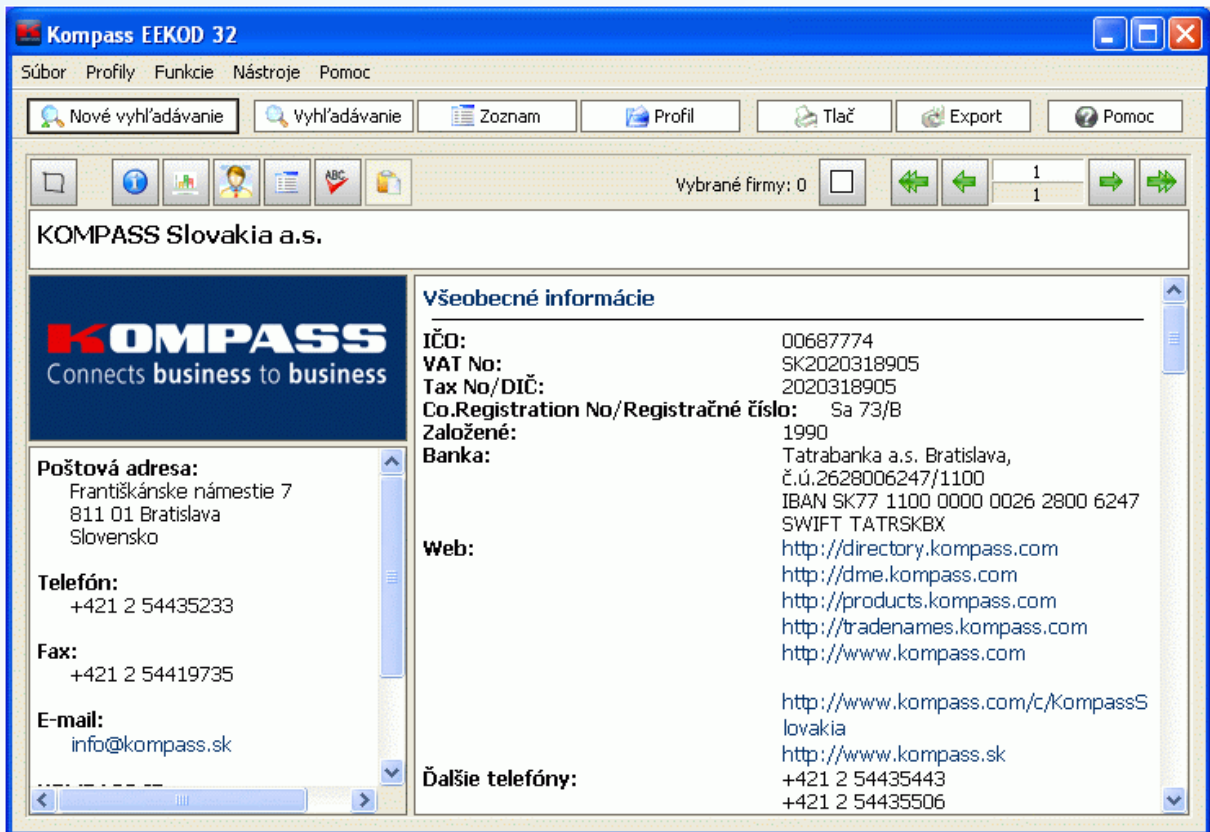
Kompass EEKOD 32

Súbor Profily Funkcie Nástroje Pomoc

Nové vyhľadávanie Vyhľadávanie Zoznam Profil Tlač Export Pomoc

Vybrané firmy: 0

1
1

KOMPASS Slovakia a.s.

KOMPASS
Connects business to business

Poštová adresa:
Františkánske námestie 7
811 01 Bratislava
Slovensko

Telefón:
+421 2 54435233

Fax:
+421 2 54419735

E-mail:
info@kompass.sk

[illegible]

Všeobecné informácie

| | |
|---|---|
| IČO: | 00687774 |
| VAT No: | SK2020318905 |
| Tax No/DIČ: | 2020318905 |
| Co.Registration No/Registračné číslo: | Sa 73/B |
| Založené: | 1990 |
| Banka: | Tatrabanka a.s. Bratislava, č.ú.2628006247/1100 IBAN SK77 1100 0000 0026 2800 6247 SWIFT TATRSKBX |
| Web: | http://directory.kompass.com http://dme.kompass.com http://products.kompass.com http://tradenames.kompass.com http://www.kompass.com http://www.kompass.com/c/KompassSlovakia http://www.kompass.sk |
| Ďalšie telefóny: | +421 2 54435443 +421 2 54435506 |